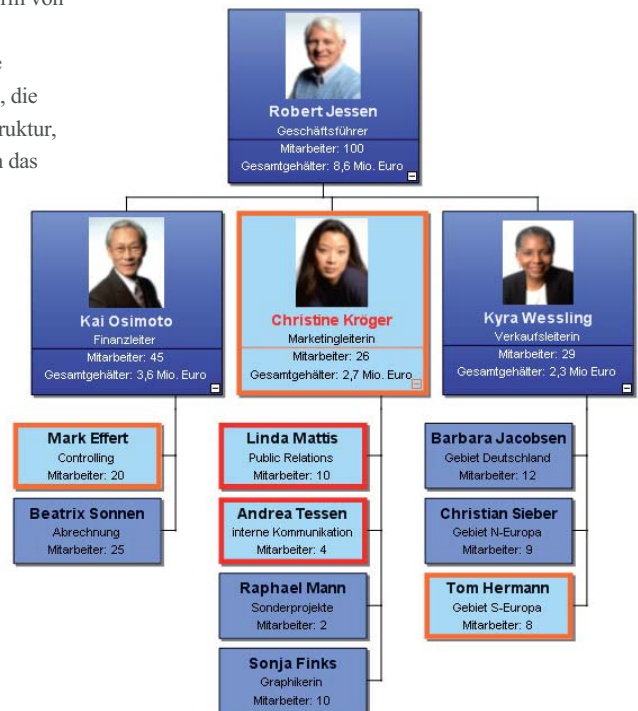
rm von

e
, die
ruktur,
n das

Robert Jessen
Geschäftsführer
Mitarbeiter: 100
Gesamtgehälter: 8,6 Mio. Euro

Kai Osimoto
Finanzleiter
Mitarbeiter: 45
Gesamtgehälter: 3,6 Mio. Euro

Christine Kröger
Marketingleiterin
Mitarbeiter: 26
Gesamtgehälter: 2,7 Mio. Euro

Kyra Wessling
Verkaufsleiterin
Mitarbeiter: 29
Gesamtgehälter: 2,3 Mio. Euro

Mark Effert
Controlling
Mitarbeiter: 20

Beatrix Sonnen
Abrechnung
Mitarbeiter: 25

Linda Mattis
Public Relations
Mitarbeiter: 10

Andrea Tessen
interne Kommunikation
Mitarbeiter: 4

Raphael Mann
Sonderprojekte
Mitarbeiter: 2

Sonja Finks
Graphikerin
Mitarbeiter: 10

Barbara Jacobsen
Gebiet Deutschland
Mitarbeiter: 12

Christian Sieber
Gebiet N-Europa
Mitarbeiter: 9

Tom Hermann
Gebiet S-Europa
Mitarbeiter: 8